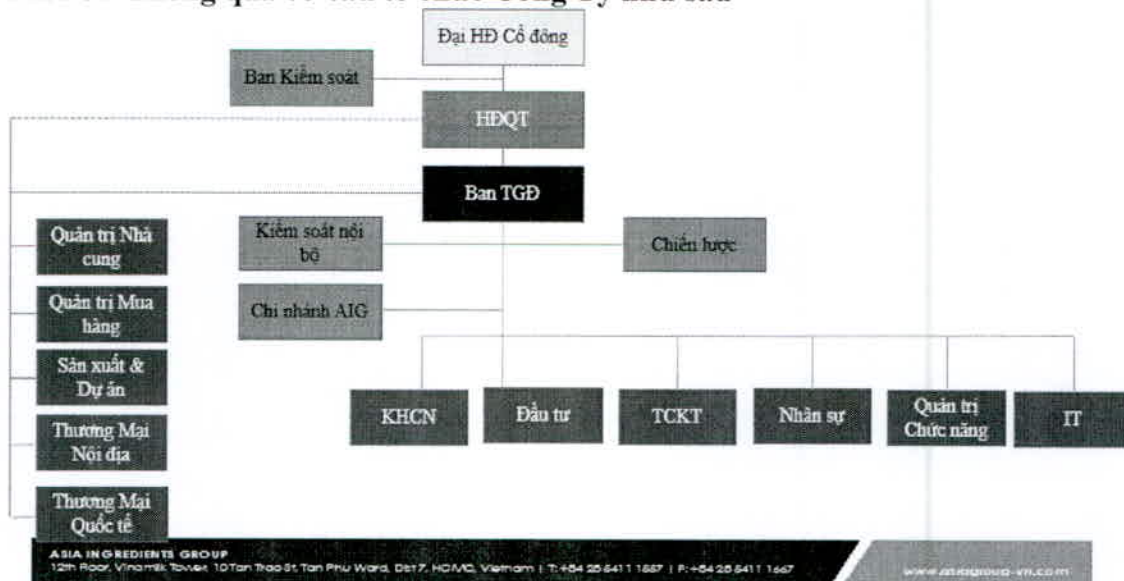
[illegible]

Đại HĐ Cổ đông

Ban Kiểm soát

HĐQT

Ban TGĐ

Quản trị Nhà cung

Quản trị Mua hàng

Sản xuất & Dự án

Thương Mại Nội địa

Thương Mại Quốc tế

Kiểm soát nội bộ

Chiến lược

Chi nhánh AIG

KHCN

Đầu tư

TCKT

Nhân sự

Quản trị Chức năng

IT

ASIA INGREDIENTS GROUP
12th Floor, Vinamilk Tower, 10 Tan Trao St, Tan Phu Ward, Dist 7, HCMC, Vietnam | T: +84 28 5411 1667 | F: +84 28 5411 1667

www.asiagroup-vn.com